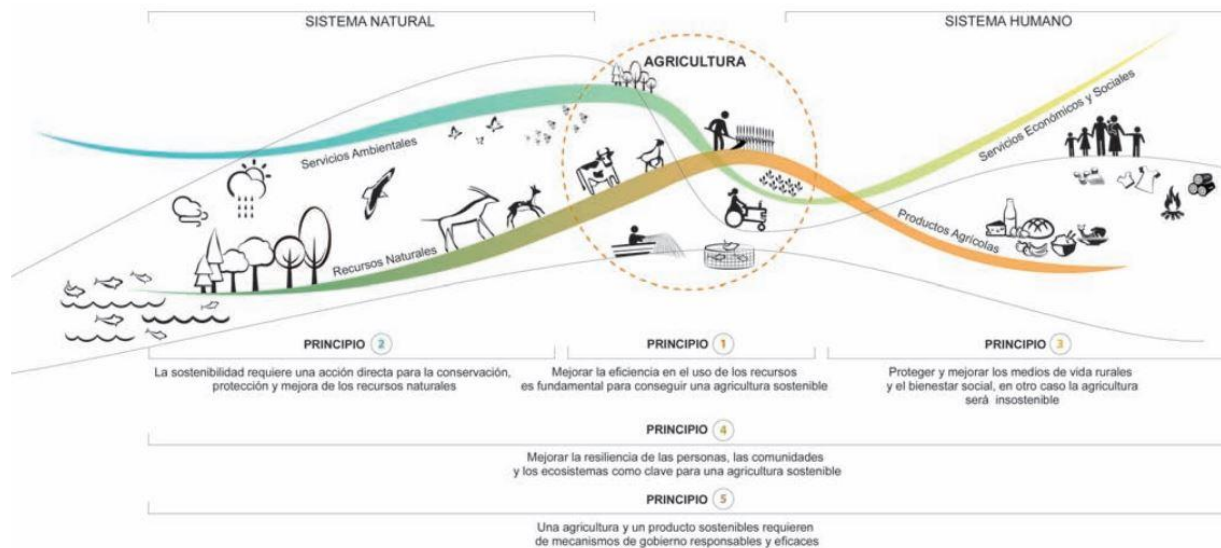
SISTEMA NATURAL

SISTEMA HUMANO

AGRICULTURA

Servicios Ambientales

Servicios Económicos y Sociales

Recursos Naturales

Productos Agrícolas

PRINCIPIO 2

La sostenibilidad requiere una acción directa para la conservación, protección y mejora de los recursos naturales

PRINCIPIO 1

Mejorar la eficiencia en el uso de los recursos es fundamental para conseguir una agricultura sostenible

PRINCIPIO 3

Proteger y mejorar los medios de vida rurales y el bienestar social, en otro caso la agricultura será insostenible

PRINCIPIO 4

Mejorar la resiliencia de las personas, las comunidades y los ecosistemas como clave para una agricultura sostenible

PRINCIPIO 5

Una agricultura y un producto sostenibles requieren de mecanismos de gobierno responsables y eficaces